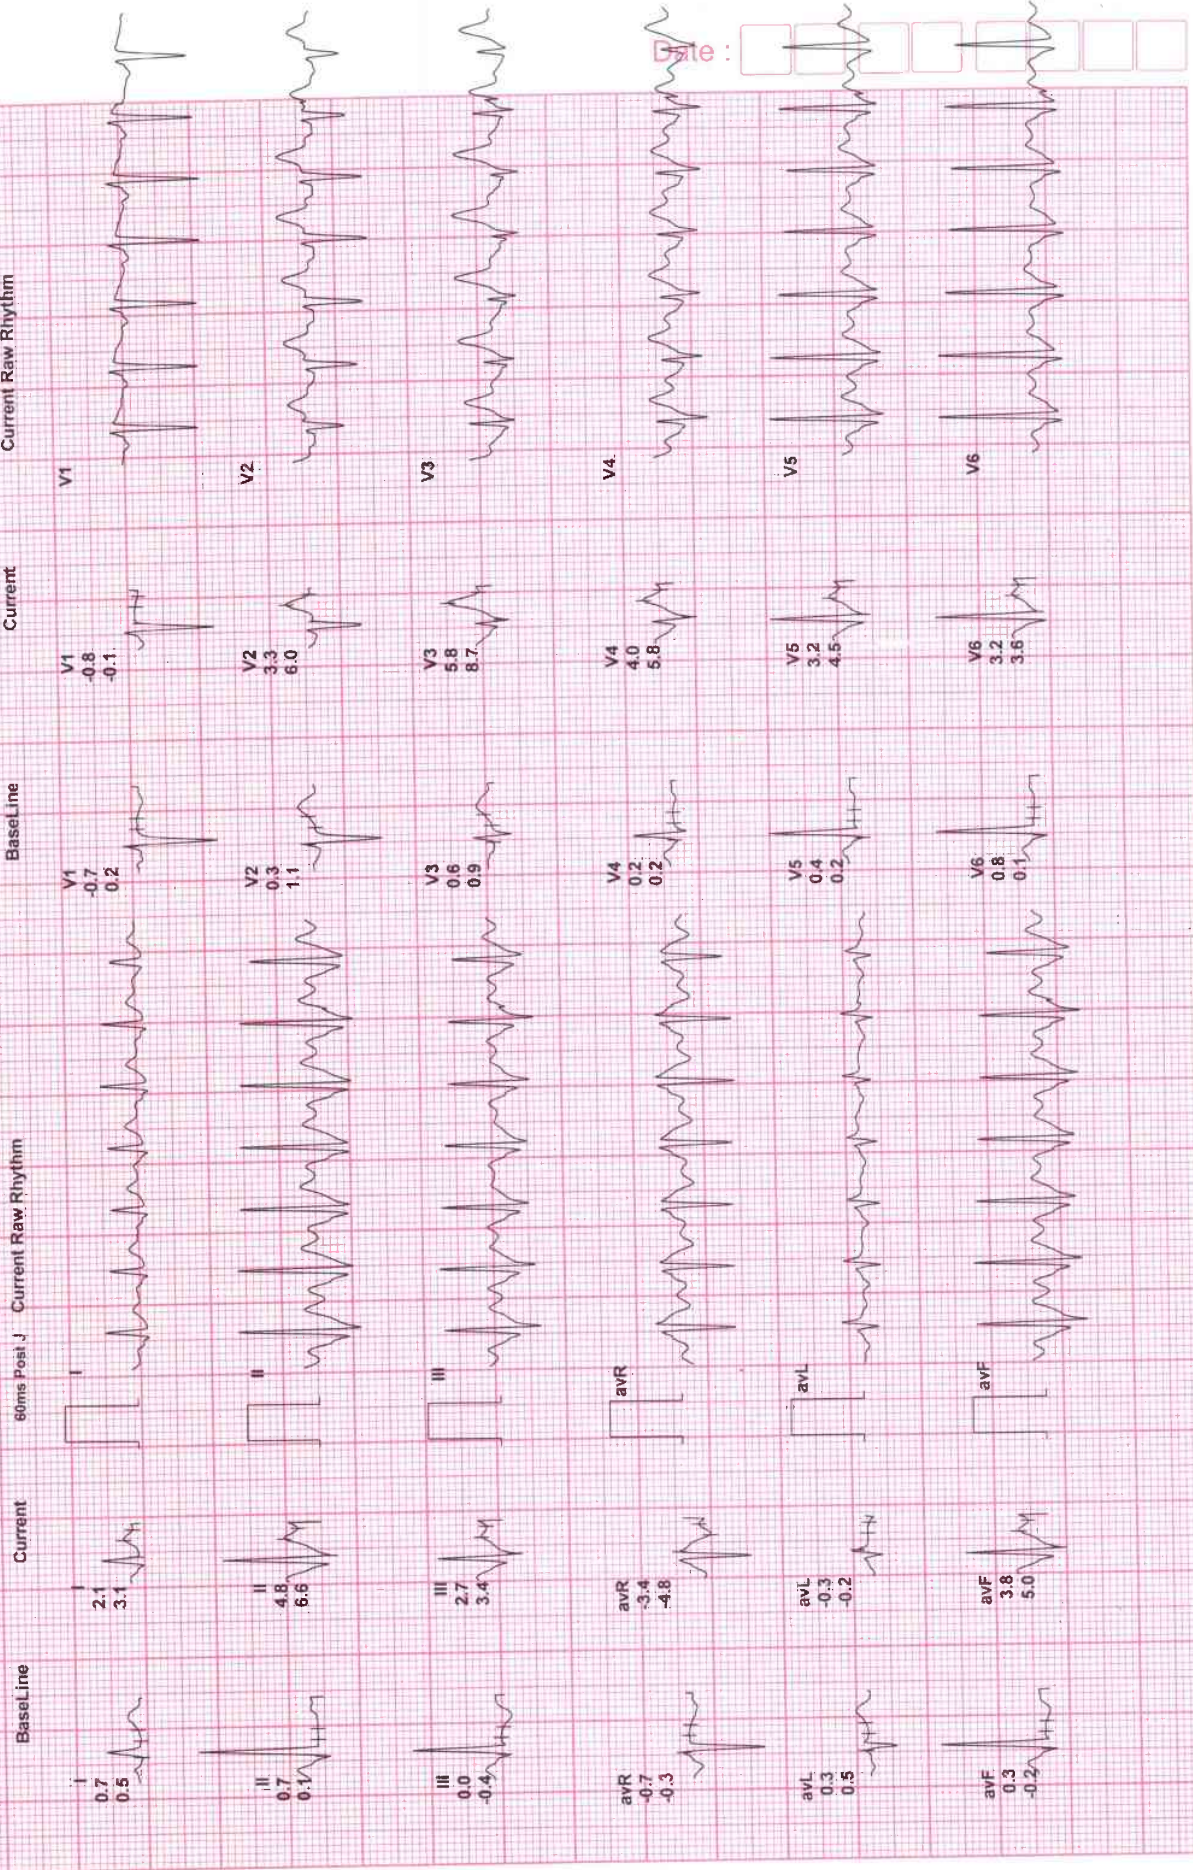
Date :

Current Raw Rhythm
V1
V2
V3
V4
V5
V6

Current
V1
-0.8
-0.1
V2
3.3
6.0
V3
5.8
8.7
V4
4.0
5.8
V5
3.2
4.5
V6
3.2
3.6

BaseLine
V1
-0.7
0.2
V2
0.3
1.1
V3
0.6
0.9
V4
0.2
0.2
V5
0.4
0.2
V6
0.8
0.1

60ms Post J
I
II
III
avR
avL
avF

Current Raw Rhythm

Current
I
2.1
3.1
II
4.8
6.6
III
2.7
3.4
avR
-3.4
-4.8
avL
-0.3
-0.2
avF
3.8
5.0

BaseLine
I
0.7
0.5
II
0.7
0.1
III
0.0
-0.4
avR
-0.7
-0.3
avL
0.3
0.5
avF
0.3
-0.2